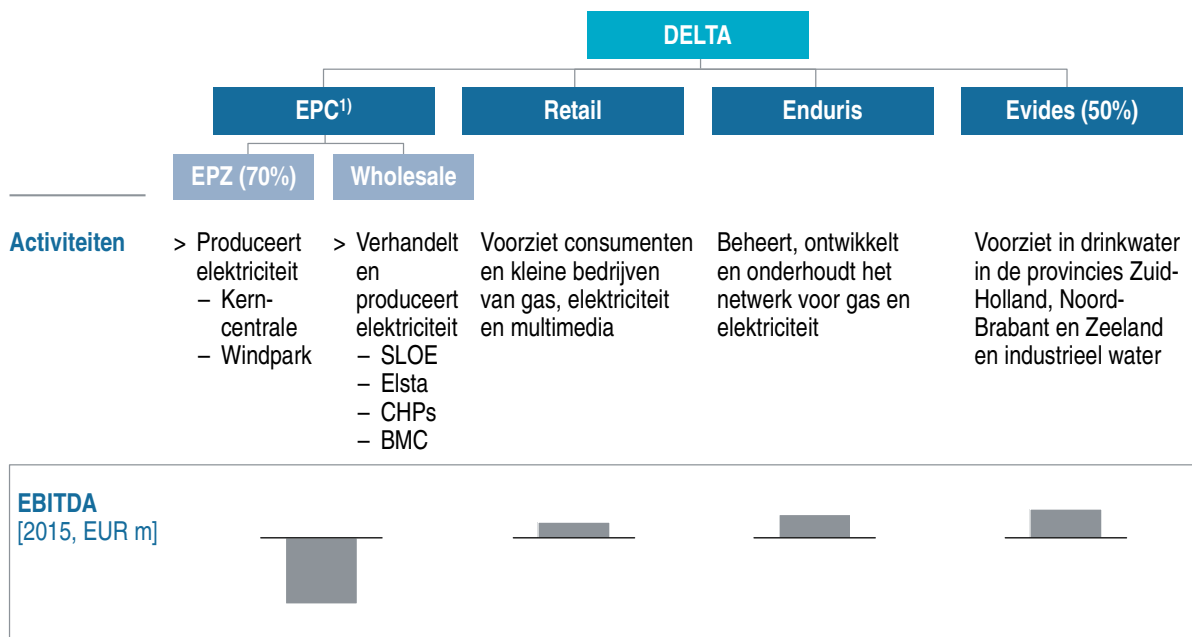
DELTA

EPC$^{1)}$

Retail

Enduris

Evides (50%)

EPZ (70%)

Wholesale

Activiteiten

> Produceert elektriciteit
– Kerncentrale
– Windpark

> Verhandelt en produceert elektriciteit
– SLOE
– Elsta
– CHPs
– BMC

Voorziet consumenten en kleine bedrijven van gas, elektriciteit en multimedia

Beheert, ontwikkelt en onderhoudt het netwerk voor gas en elektriciteit

Voorziet in drinkwater in de provincies Zuid-Holland, Noord-Brabant en Zeeland en industrieel water

EBITDA
[2015, EUR m]